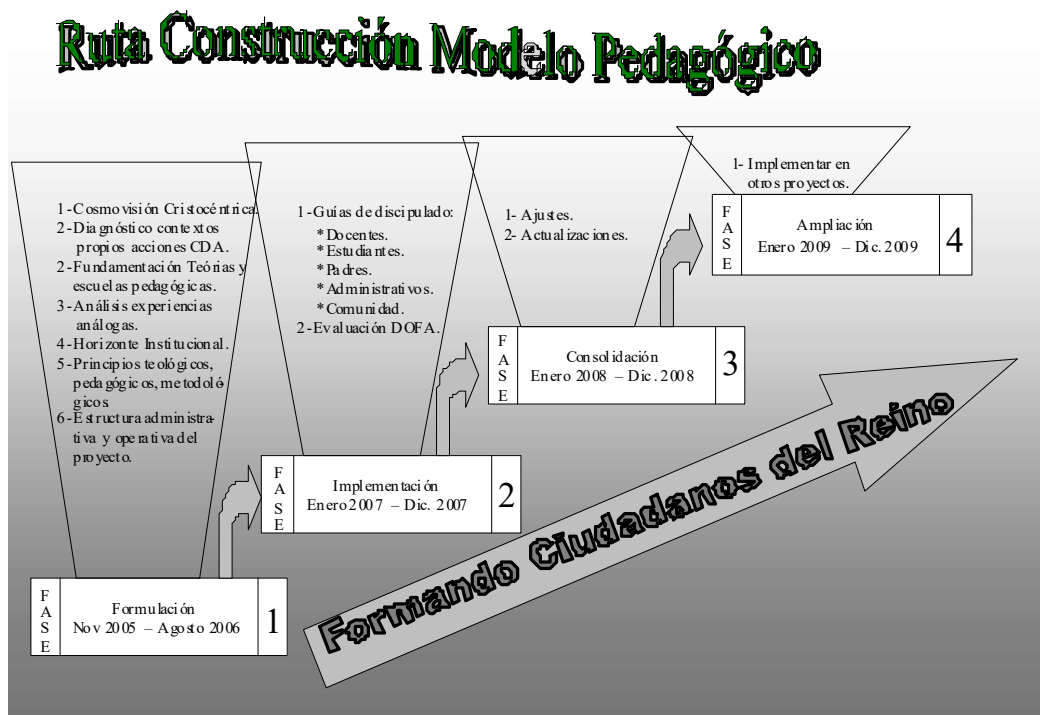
Ruta Construcción Modelo Pedagógico

1-Cosmovisión Cristocéntrica.
2-Diagnóstico contextos propios acciones CDA.
2-Fundamentación Teórias y escuelas pedagógicas.
3-Análisis experiencias análogas.
4-Horizonte Institucional.
5-Principios teológicos, pedagógicos, metodológicos
6-Estructura administrativa y operativa del proyecto.

FASE
Formulación
Nov 2005 – Agosto 2006
1

1-Guías de discipulado:
*Docentes.
*Estudiantes.
*Padres.
*Administrativos.
*Comunidad.
2-Evaluación DOFA.

FASE
Implementación
Enero 2007 – Dic. 2007
2

1- Ajustes.
2- Actualizaciones.

FASE
Consolidación
Enero 2008 – Dic. 2008
3

1- Implementar en otros proyectos.

FASE
Ampliación
Enero 2009 – Dic. 2009
4

Formando Ciudadanos del Reino